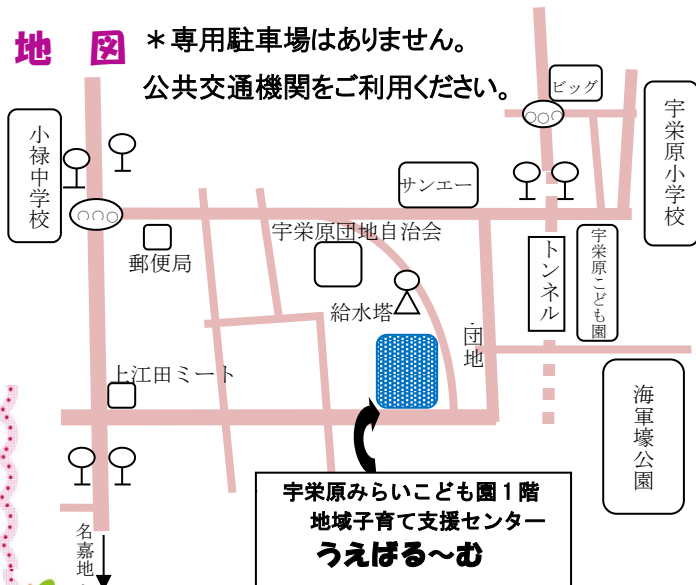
地　図

＊専用駐車場はありません。
公共交通機関をご利用ください。

ビッグ

宇栄原小学校

小禄中学校

サンエー

宇栄原団地自治会

郵便局

トンネル

宇栄原こども園

給水塔

団地

上江田ミート

海軍壕公園

宇栄原みらいこども園１階
地域子育て支援センター
うえばる～む

名嘉地